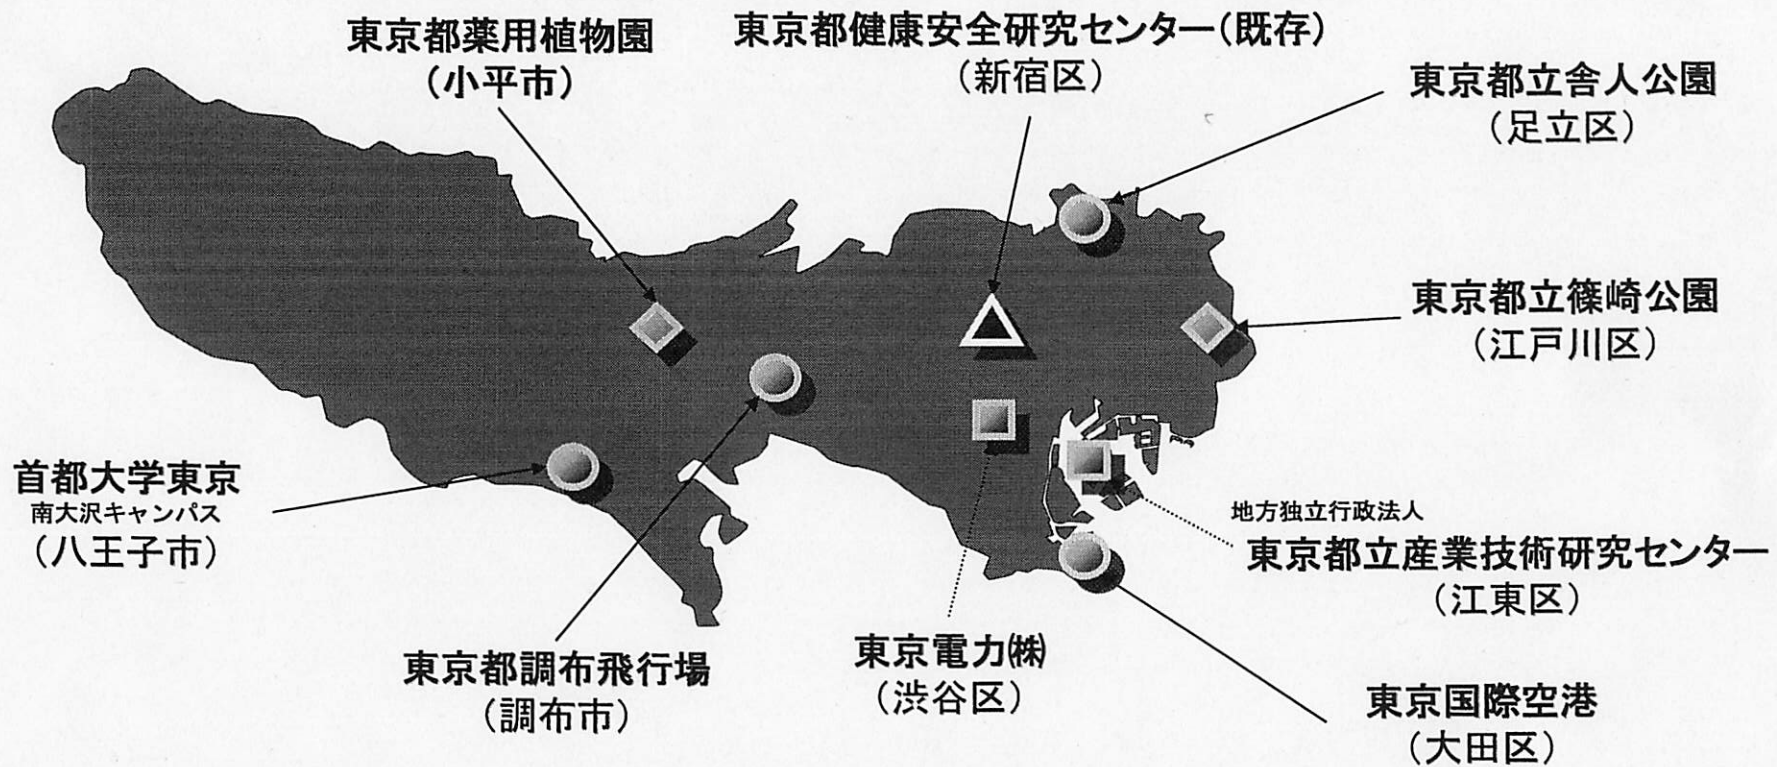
東京都薬用植物園
（小平市）

東京都健康安全研究センター（既存）
（新宿区）

東京都立舎人公園
（足立区）

東京都立篠崎公園
（江戸川区）

首都大学東京
南大沢キャンパス
（八王子市）

地方独立行政法人
東京都立産業技術研究センター
（江東区）

東京都調布飛行場
（調布市）

東京電力㈱
（渋谷区）

東京国際空港
（大田区）